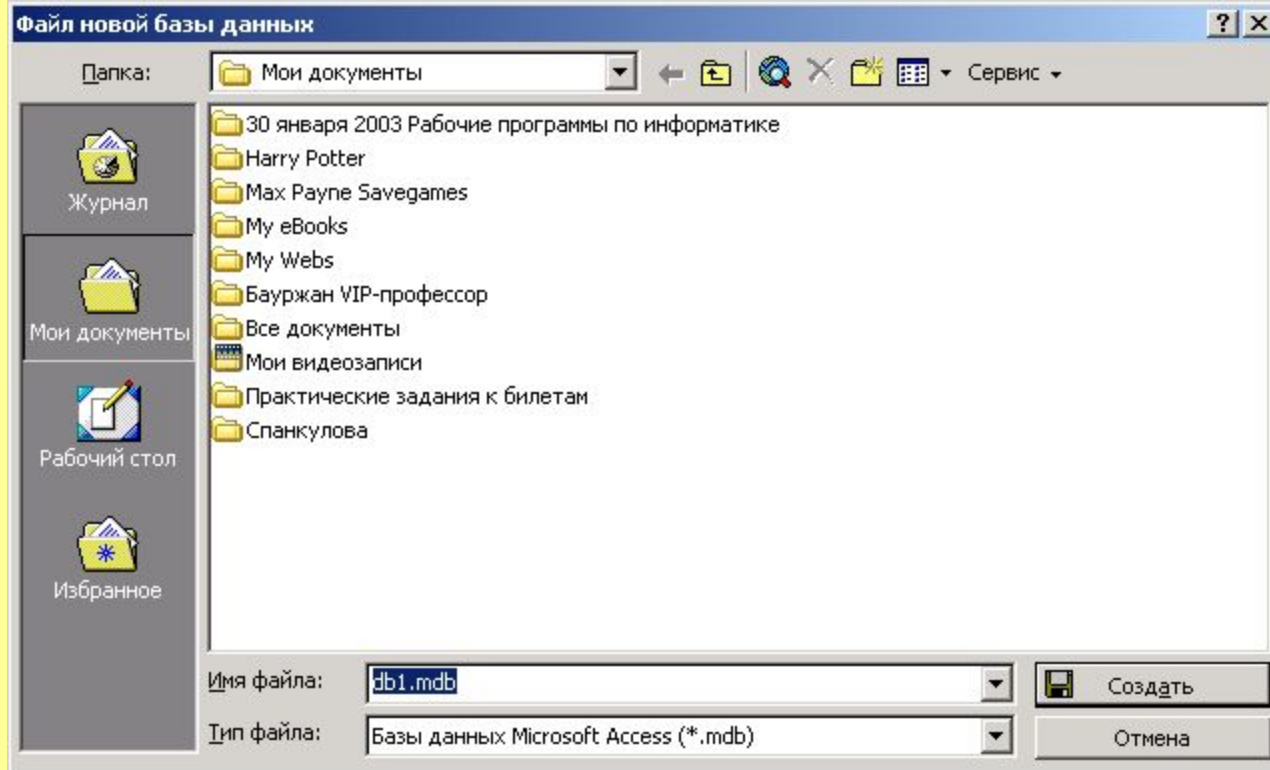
Файл новой базы данных

?

Папка: Мои документы

Сервис

Журнал

Мои документы

Рабочий стол

Избранное

30 января 2003 Рабочие программы по информатике
Harry Potter
Max Payne Savegames
My eBooks
My Webs
Бауржан VIP-профессор
Все документы
Мои видеозаписи
Практические задания к билетам
Спанкулова

Имя файла: db1.mdb

Тип файла: Базы данных Microsoft Access (*.mdb)

Создать

Отмена